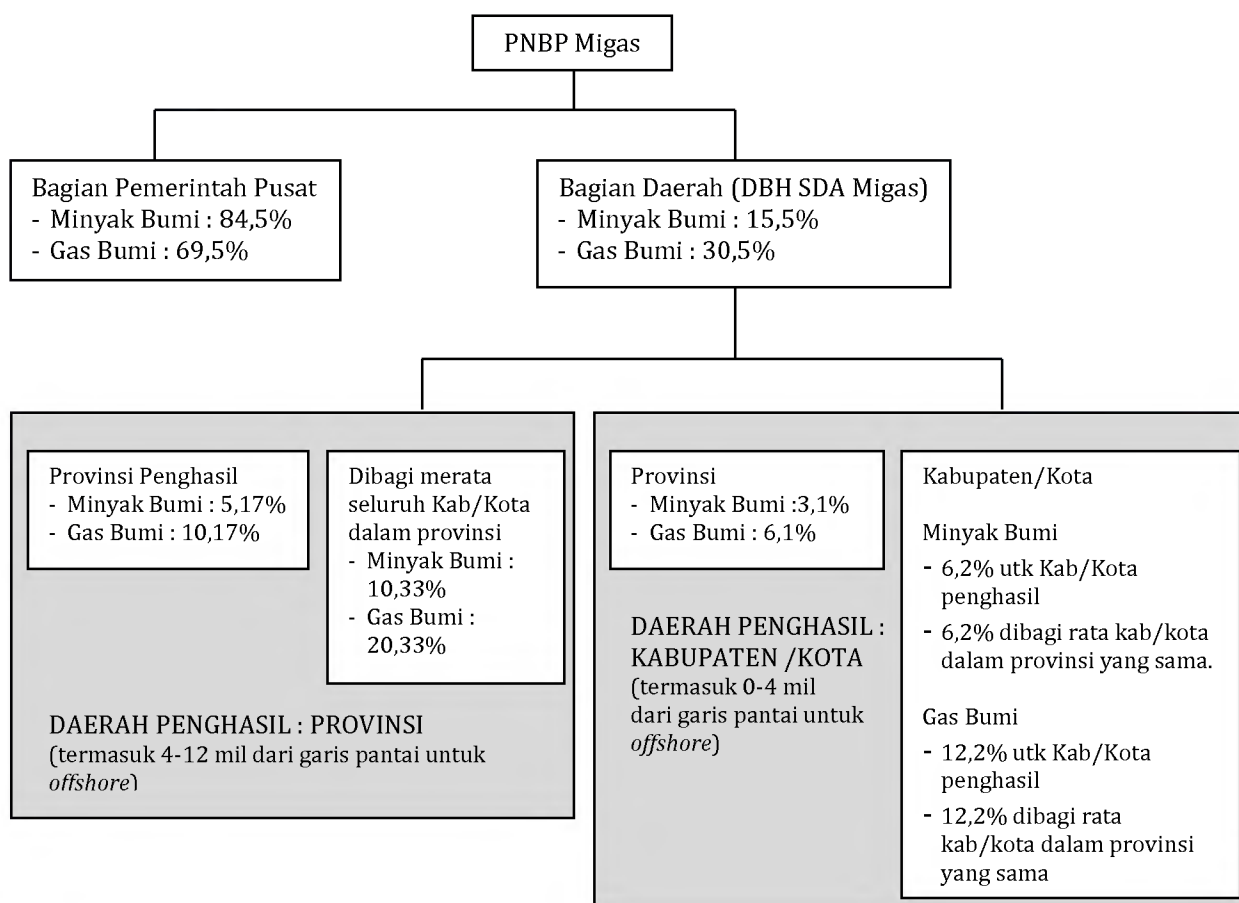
PNBP Migas

Bagian Pemerintah Pusat
- Minyak Bumi : 84,5%
- Gas Bumi : 69,5%

Bagian Daerah (DBH SDA Migas)
- Minyak Bumi : 15,5%
- Gas Bumi : 30,5%

Provinsi Penghasil
- Minyak Bumi : 5,17%
- Gas Bumi : 10,17%

Dibagi merata seluruh Kab/Kota dalam provinsi
- Minyak Bumi : 10,33%
- Gas Bumi : 20,33%

DAERAH PENGHASIL : PROVINSI
(termasuk 4-12 mil dari garis pantai untuk *offshore*)

Provinsi
- Minyak Bumi :3,1%
- Gas Bumi : 6,1%

DAERAH PENGHASIL : KABUPATEN /KOTA
(termasuk 0-4 mil dari garis pantai untuk *offshore*)

Kabupaten/Kota

Minyak Bumi
- 6,2% utk Kab/Kota penghasil
- 6,2% dibagi rata kab/kota dalam provinsi yang sama.

Gas Bumi
- 12,2% utk Kab/Kota penghasil
- 12,2% dibagi rata kab/kota dalam provinsi yang sama